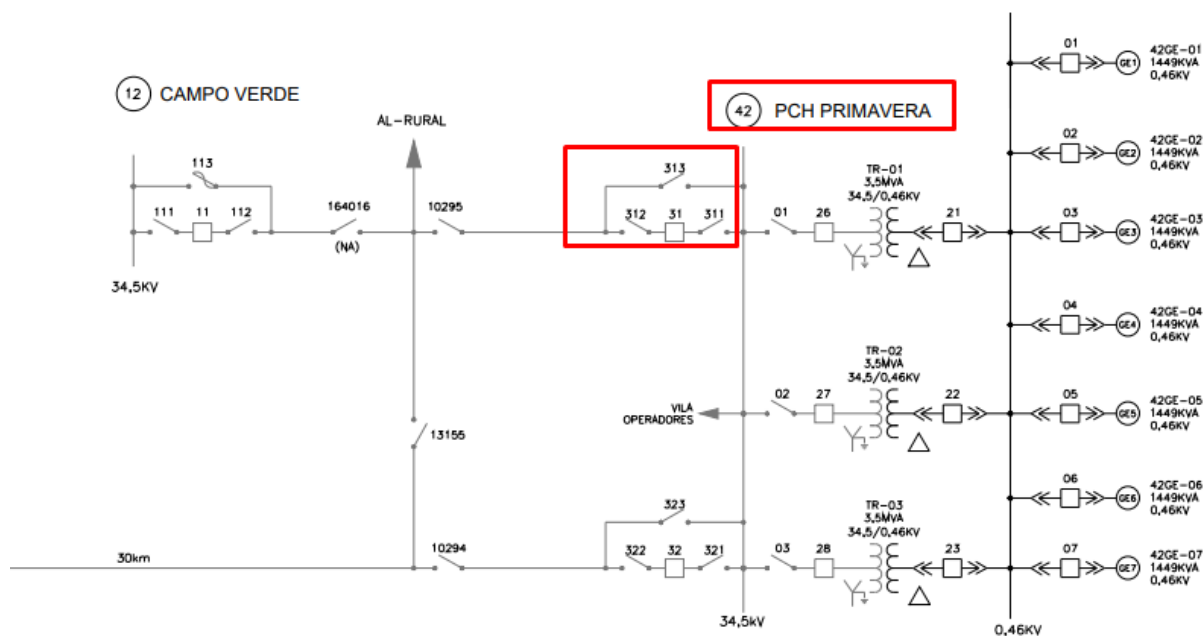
12 CAMPO VERDE

AL-RURAL

42 PCH PRIMAVERA

113

111 11 112

164016

(NA)

10295

313

312 31 311

01 26

TR-01
3,5MVA
34,5/0,46KV

21

34,5KV

01 GE1 42GE-01 1449KVA 0,46KV

02 GE2 42GE-02 1449KVA 0,46KV

03 GE3 42GE-03 1449KVA 0,46KV

04 GE4 42GE-04 1449KVA 0,46KV

TR-02
3,5MVA
34,5/0,46KV

VILA OPERADORES

02 27

22

05 GE5 42GE-05 1449KVA 0,46KV

13155

06 GE6 42GE-06 1449KVA 0,46KV

323

TR-03
3,5MVA
34,5/0,46KV

30km

10294

322 32 321

03 28

23

07 GE7 42GE-07 1449KVA 0,46KV

34,5kV

0,46KV